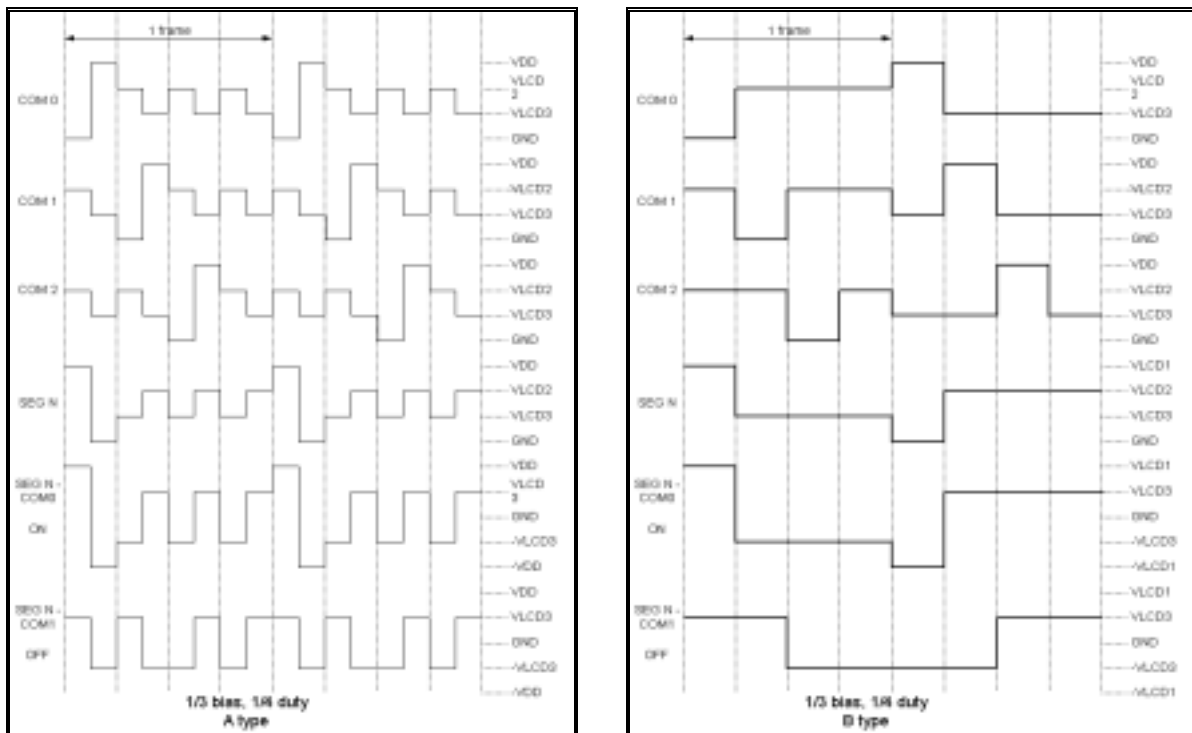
1 frame

COM 0

VDD
VLCD
2
VLCD3
GND

COM 1

VDD
VLCD2
VLCD3
GND

COM 2

VDD
VLCD2
VLCD3
GND

SEG N

VDD
VLCD2
VLCD3
GND

SEG N - COM0

ON

VDD
VLCD
3
GND
-VLCD3
-VDD

SEG N - COM1

OFF

VDD
VLCD3
GND
-VLCD3
-VDD

1/3 bias, 1/4 duty
A type

1 frame

COM 0

VDD
VLCD
2
VLCD3
GND

COM 1

VDD
VLCD2
VLCD3
GND

COM 2

VDD
VLCD2
VLCD3
GND

SEG N

VLCD1
VLCD2
VLCD3
GND

SEG N - COM0

ON

VLCD1
VLCD3
GND
-VLCD3
-VLCD1

SEG N - COM1

OFF

VLCD1
VLCD3
GND
-VLCD3
-VLCD1

1/3 bias, 1/4 duty
B type